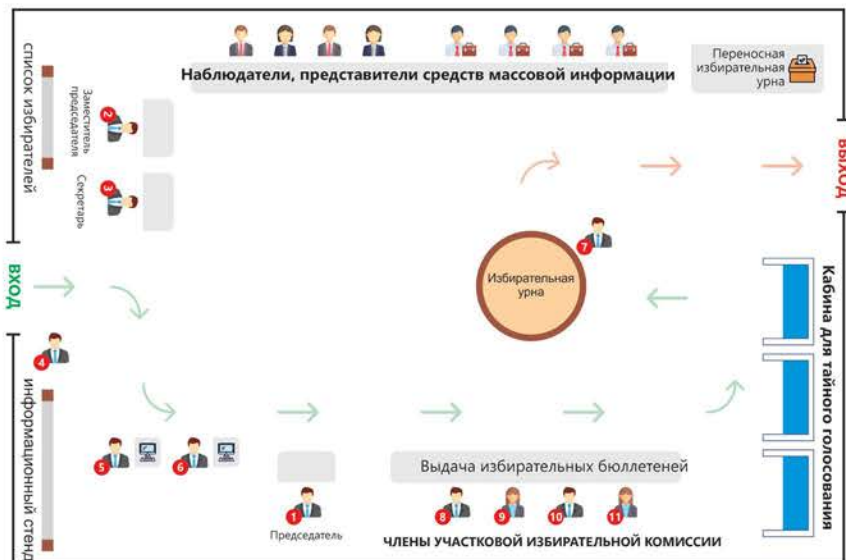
список избирателей

2
Заместитель председателя

3
Секретарь

Наблюдатели, представители средств массовой информации

Переносная избирательная урна

ВЫХОД

ВХОД

7

Избирательная урна

Кабина для тайного голосования

4

информационный стенд

5

6

Выдача избирательных бюллетеней

1
Председатель

8 9 10 11

ЧЛЕНЫ УЧАСТКОВОЙ ИЗБИРАТЕЛЬНОЙ КОМИССИИ